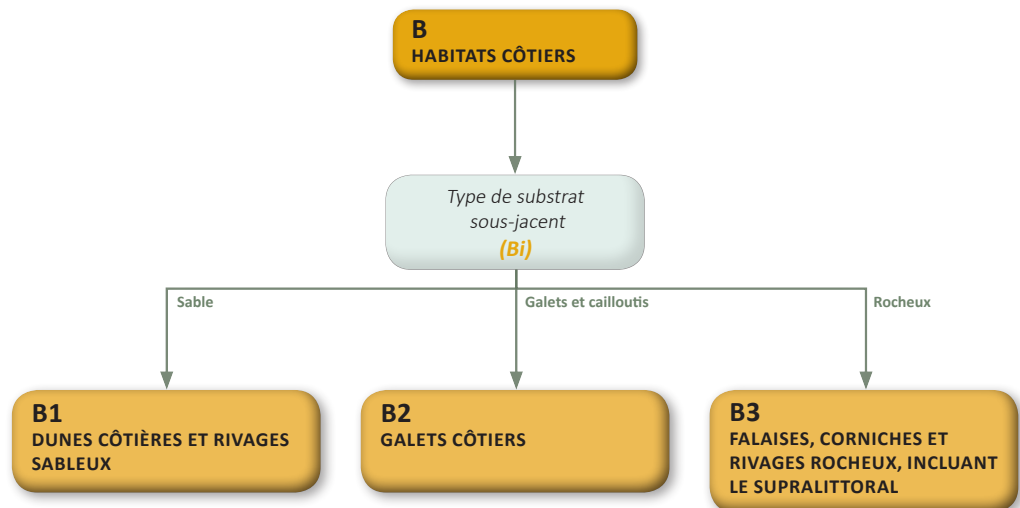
B
HABITATS CÔTIERS

Type de substrat sous-jacent
(Bi)

Sable

Galets et cailloutis

Rocheux

B1
DUNES CÔTIÈRES ET RIVAGES SABLEUX

B2
GALETS CÔTIERS

B3
FALAISES, CORNICHES ET RIVAGES ROCHEUX, INCLUANT LE SUPRALITTORAL